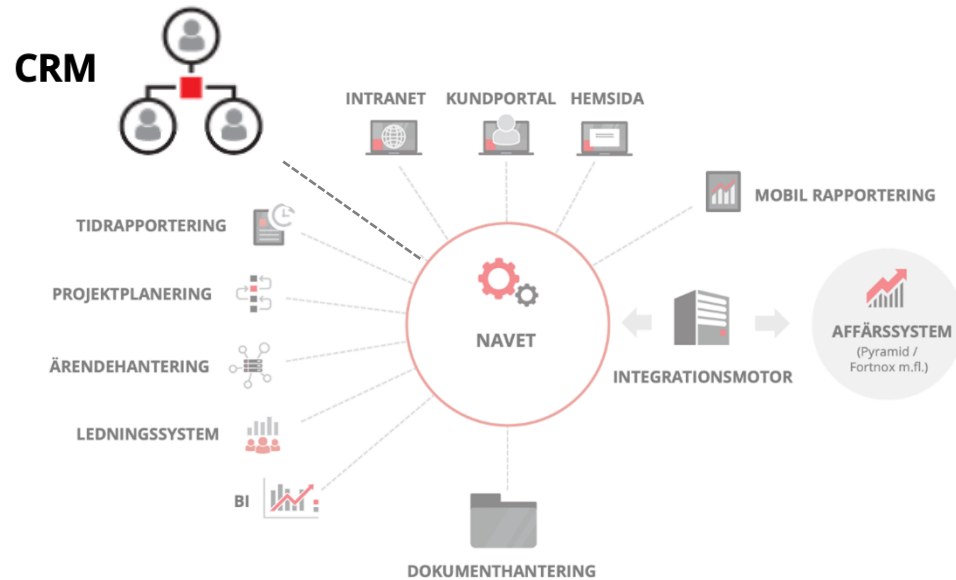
CRM

INTRANET

KUNDPORTAL

HEMSIDA

MOBIL RAPPORTERING

TIDRAPPORTERING

PROJEKTPLANERING

NAVET

ÄRENDEHANTERING

INTEGRATIONSMOTOR

AFFÄRSSYSTEM (Pyramid / Fortnox m.fl.)

LEDNINGSSYSTEM

BI

DOKUMENTHANTERING